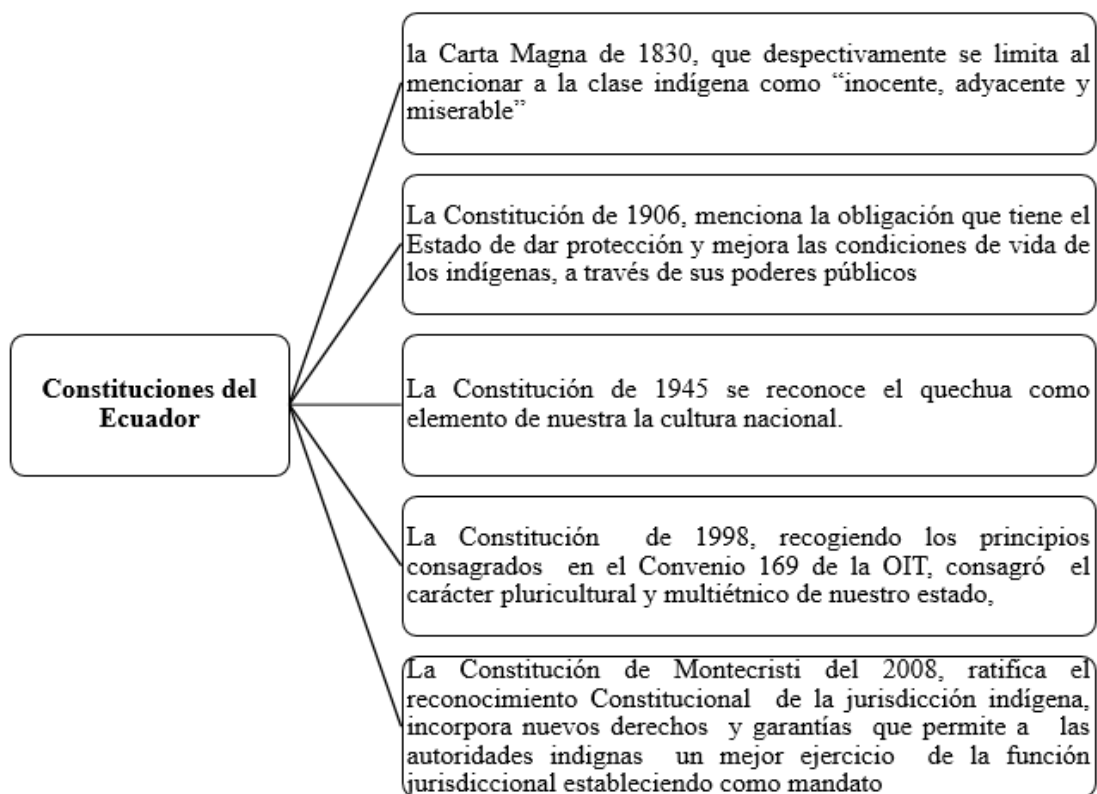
Constituciones del Ecuador

la Carta Magna de 1830, que despectivamente se limita al mencionar a la clase indígena como "inocente, adyacente y miserable"

La Constitución de 1906, menciona la obligación que tiene el Estado de dar protección y mejora las condiciones de vida de los indígenas, a través de sus poderes públicos

La Constitución de 1945 se reconoce el quechua como elemento de nuestra la cultura nacional.

La Constitución de 1998, recogiendo los principios consagrados en el Convenio 169 de la OIT, consagró el carácter pluricultural y multiétnico de nuestro estado,

La Constitución de Montecristi del 2008, ratifica el reconocimiento Constitucional de la jurisdicción indígena, incorpora nuevos derechos y garantías que permite a las autoridades indignas un mejor ejercicio de la función jurisdiccional estableciendo como mandato